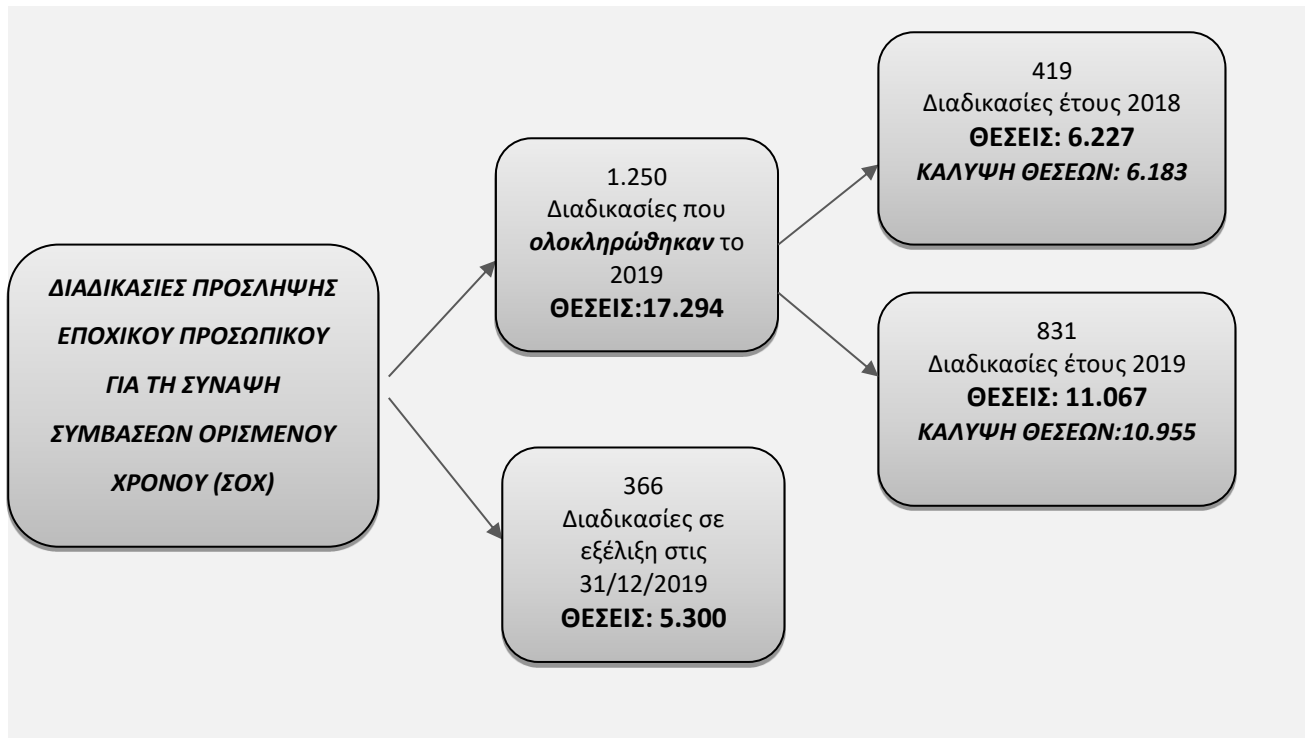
ΔΙΑΔΙΚΑΣΙΕΣ ΠΡΟΣΛΗΨΗΣ ΕΠΟΧΙΚΟΥ ΠΡΟΣΩΠΙΚΟΥ ΓΙΑ ΤΗ ΣΥΝΑΨΗ ΣΥΜΒΑΣΕΩΝ ΟΡΙΣΜΕΝΟΥ ΧΡΟΝΟΥ (ΣΟΧ)

1.250
Διαδικασίες που ολοκληρώθηκαν το 2019
ΘΕΣΕΙΣ:17.294

366
Διαδικασίες σε εξέλιξη στις 31/12/2019
ΘΕΣΕΙΣ: 5.300

419
Διαδικασίες έτους 2018
ΘΕΣΕΙΣ: 6.227
ΚΑΛΥΨΗ ΘΕΣΕΩΝ: 6.183

831
Διαδικασίες έτους 2019
ΘΕΣΕΙΣ: 11.067
ΚΑΛΥΨΗ ΘΕΣΕΩΝ:10.955